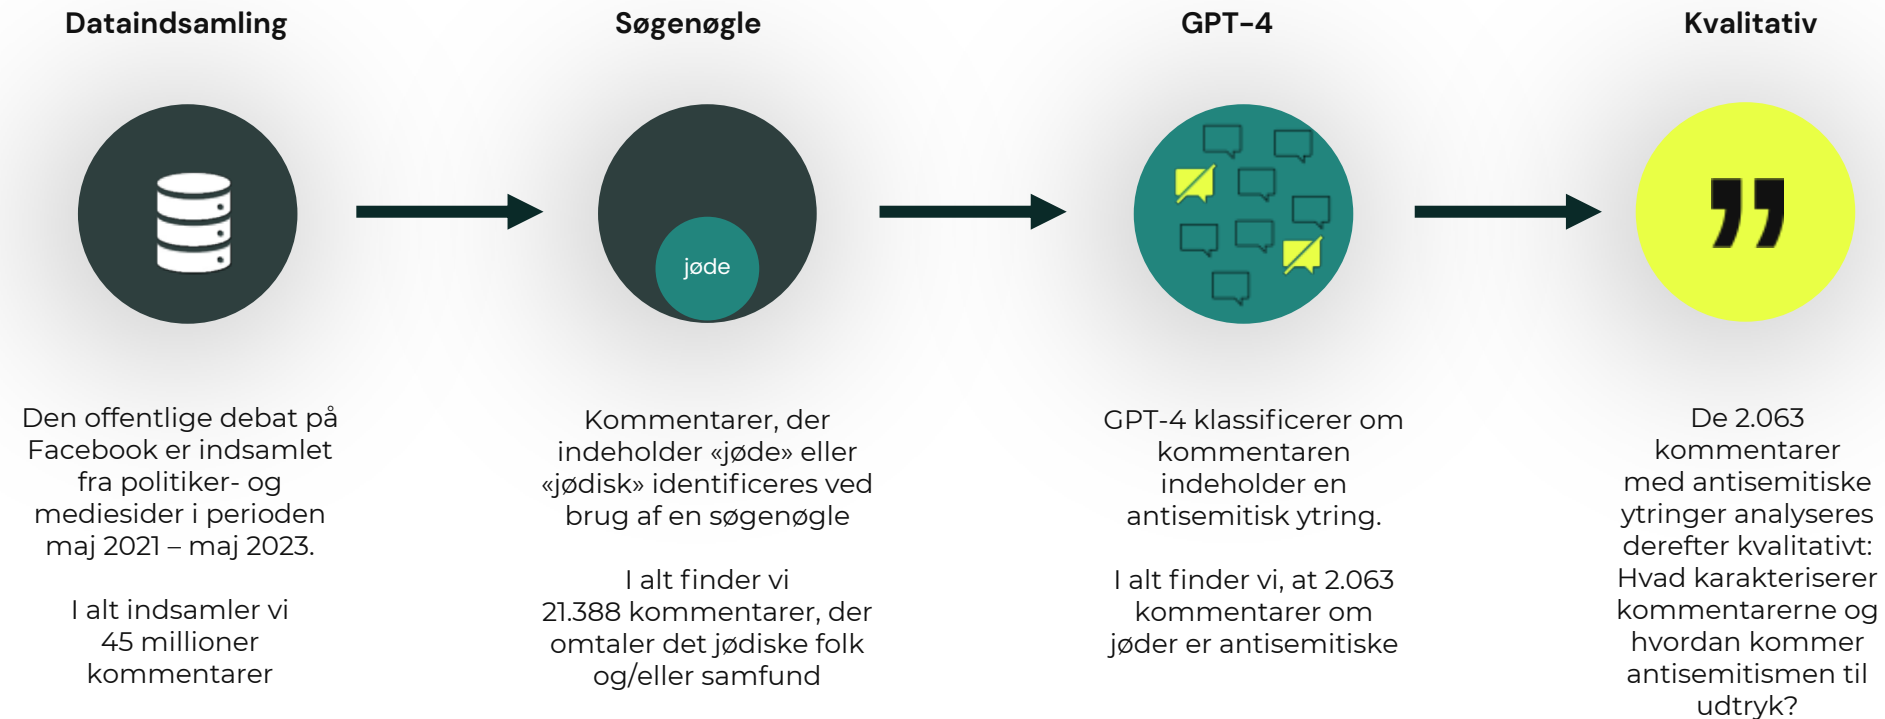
Dataindsamling

Den offentlige debat på Facebook er indsamlet fra politiker- og mediesider i perioden maj 2021 – maj 2023.

I alt indsamler vi 45 millioner kommentarer

Søgenøgle

jøde

Kommentarer, der indeholder «jøde» eller «jødisk» identificeres ved brug af en søgenøgle

I alt finder vi 21.388 kommentarer, der omtaler det jødiske folk og/eller samfund

GPT-4

GPT-4 klassificerer om kommentaren indeholder en antisemitisk ytring.

I alt finder vi, at 2.063 kommentarer om jøder er antisemitiske

Kvalitativ

De 2.063 kommentarer med antisemitiske ytringer analyseres derefter kvalitativt: Hvad karakteriserer kommentarerne og hvordan kommer antisemitismen til udtryk?